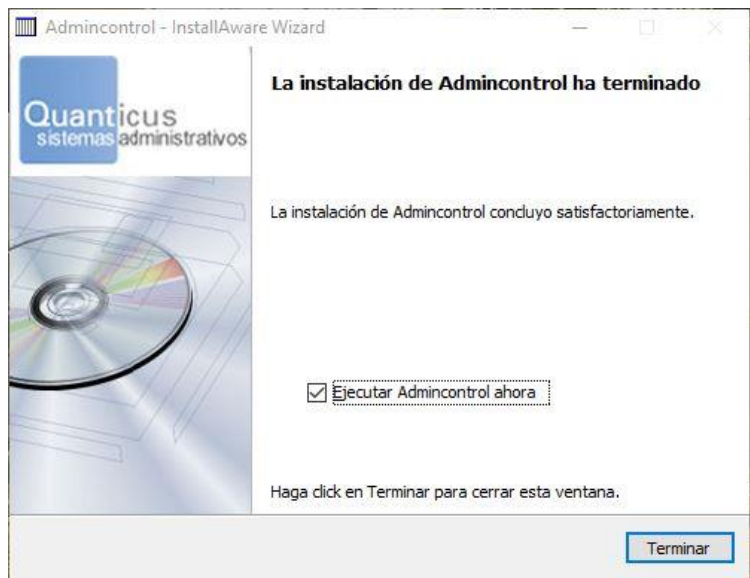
Admincontrol - InstallAware Wizard

Quanticus
sistemas administrativos

La instalación de Admincontrol ha terminado

La instalación de Admincontrol concluyo satisfactoriamente.

Ejecutar Admincontrol ahora

Haga click en Terminar para cerrar esta ventana.

Terminar